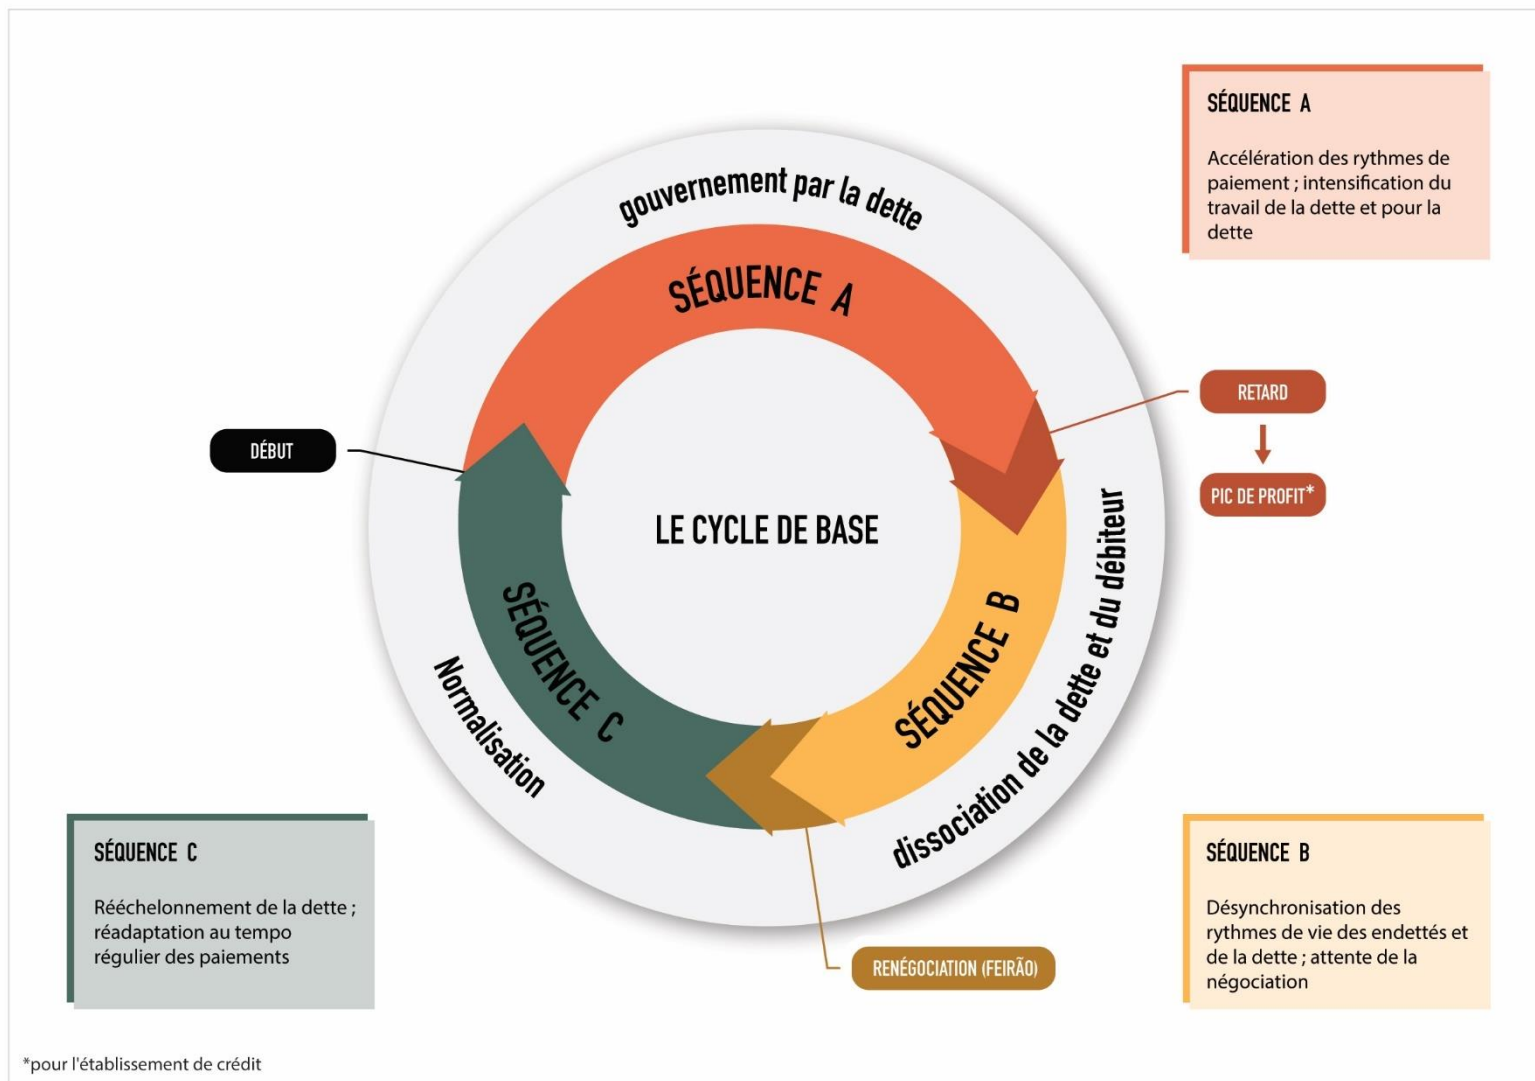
SÉQUENCE A

Accélération des rythmes de paiement ; intensification du travail de la dette et pour la dette

gouvernement par la dette

SÉQUENCE A

RETARD

PIC DE PROFIT*

DÉBUT

LE CYCLE DE BASE

SÉQUENCE B

dissociation de la dette et du débiteur

SÉQUENCE C

Normalisation

SÉQUENCE C

Rééchelonnement de la dette ; réadaptation au tempo régulier des paiements

RENÉGOCIATION (FEIRÃO)

SÉQUENCE B

Désynchronisation des rythmes de vie des endettés et de la dette ; attente de la négociation

*pour l'établissement de crédit